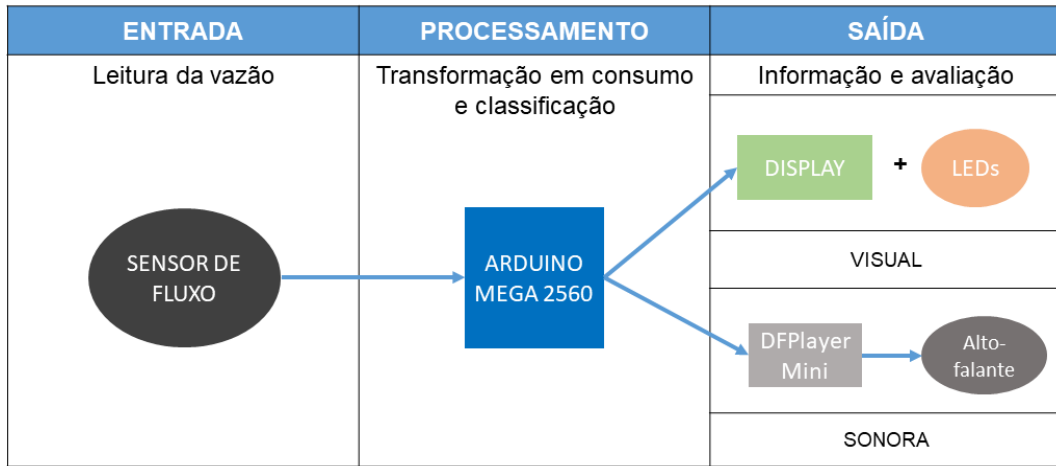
| ENTRADA | PROCESSAMENTO | SAÍDA |
|---|---|---|
| Leitura da vazão | Transformação em consumo e classificação | Informação e avaliação |

SENSOR DE FLUXO

ARDUINO MEGA 2560

DISPLAY + LEDs

VISUAL

DFPlayer Mini

Alto-falante

SONORA